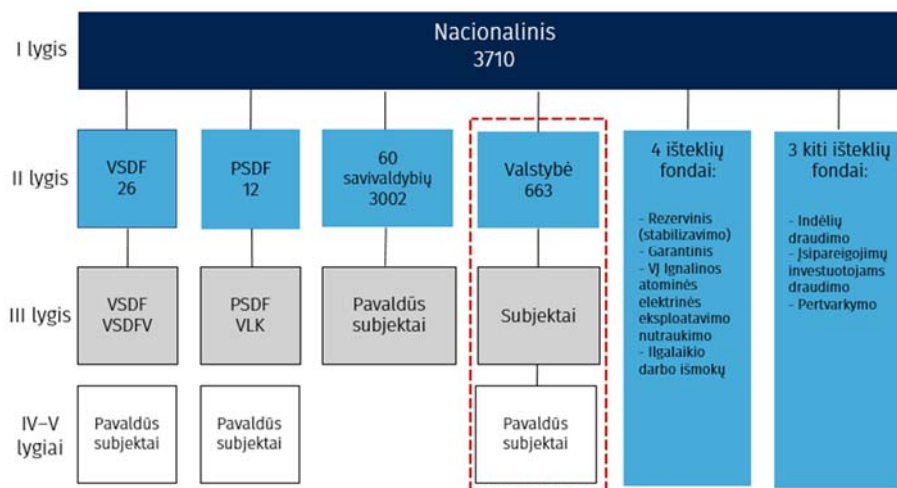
I lygis

Nacionalinis
3710

II lygis

VSDF
26

PSDF
12

60
savivaldybių
3002

Valstybė
663

4 išteklių fondai:

- Rezervinis (stabilizavimo)
- Garantinis
- VĮ Ignalinos atominės elektrinės eksploatavimo nutraukimo
- Ilgalaikio darbo išmokų

3 kiti išteklių fondai:

- Indėlių draudimo
- Įsipareigojimų investuotojams draudimo
- Pertvarkymo

III lygis

VSDF
VSDFV

PSDF
VLK

Pavaldūs subjektai

Subjektai

IV–V lygiai

Pavaldūs subjektai

Pavaldūs subjektai

Pavaldūs subjektai